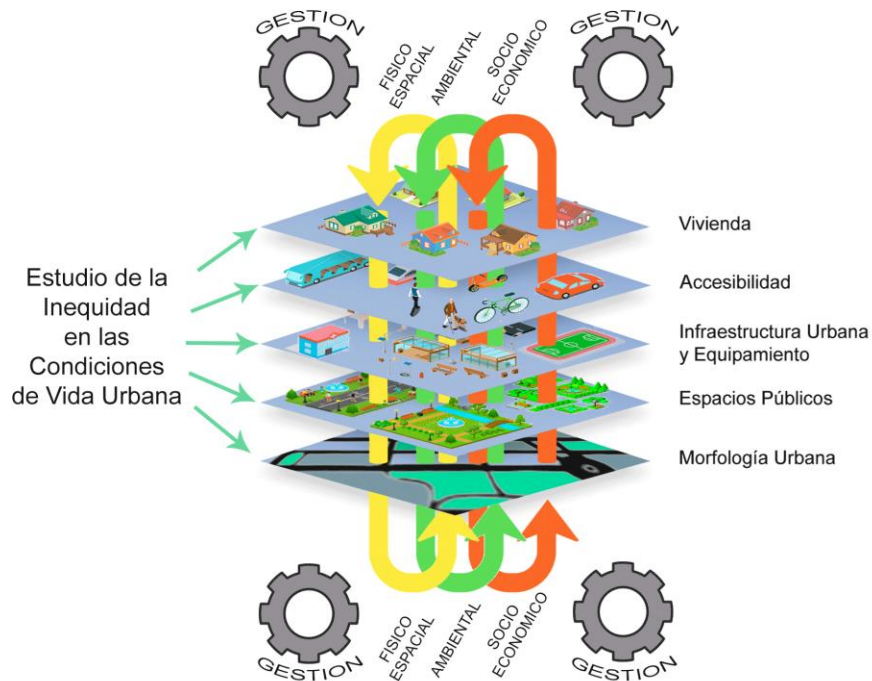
GESTION
FISICO ESPACIAL
AMBIENTAL
SOCIO ECONOMICO
GESTION

Estudio de la Inequidad en las Condiciones de Vida Urbana

Vivienda
Accesibilidad
Infraestructura Urbana y Equipamiento
Espacios Públicos
Morfología Urbana

GESTION
FISICO ESPACIAL
AMBIENTAL
SOCIO ECONOMICO
GESTION